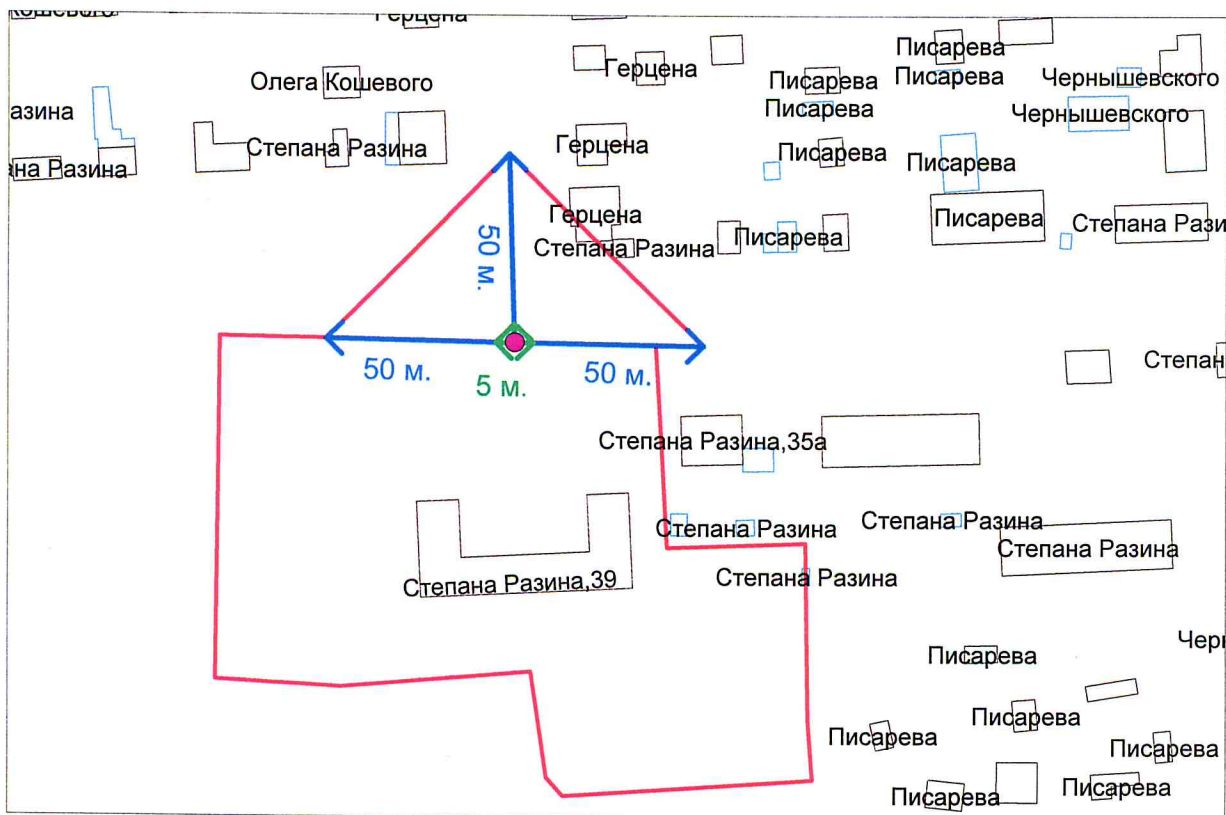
Кошевого
Герцена
Герцена
Писарева
Писарева
Писарева
Чернышевского
Олега Кошевого
Писарева
Чернышевского
азина
Степана Разина
Герцена
Писарева
Писарева
на Разина
Герцена
Писарева
Степана Рази
50 м.
Степана Разина
Писарева
Степан
50 м.
5 м.
50 м.
Степана Разина,35а
Степана Разина
Степана Разина
Степана Разина
Степана Разина,39
Степана Разина
Чер
Писарева
Писарева
Писарева
Писарева
Писарева
Писарева